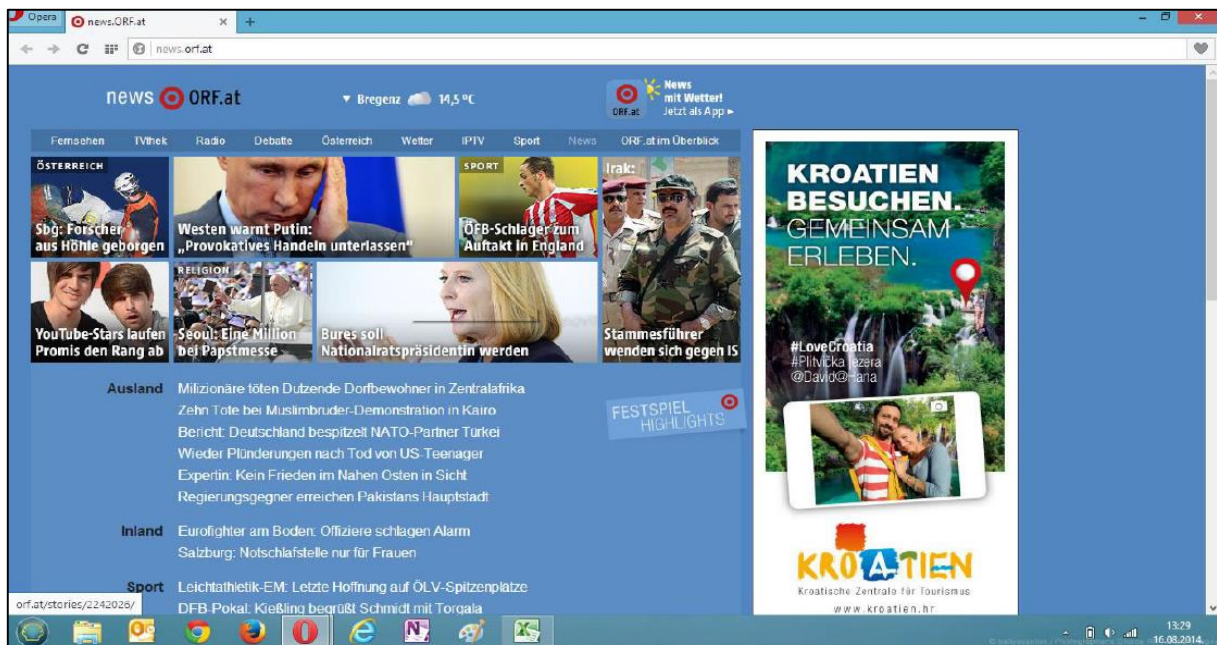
Opera news.ORF.at × +

news.orf.at

news ORF.at

▾ Bregenz 14,5 °C

News mit Wetter! Jetzt als App ▸

ORF.at

Fernsehen TVthek Radio Debatte Österreich Wetter IPTV Sport News ORF.at im Überblick

ÖSTERREICH
Sbg: Forscher aus Höhle geborgen

Westen warnt Putin: „Provokatives Handeln unterlassen"

SPORT
ÖFB-Schlager zum Auftakt in England

Irak:
Stammesführer wenden sich gegen IS

YouTube-Stars laufen Promis den Rang ab

RELIGION
Seoul: Eine Million bei Papstmesse

Bures soll Nationalratspräsidentin werden

Ausland Milizionäre töten Dutzende Dorfbewohner in Zentralafrika
Zehn Tote bei Muslimbruder-Demonstration in Kairo
Bericht: Deutschland bespitzelt NATO-Partner Türkei
Wieder Plünderungen nach Tod von US-Teenager
Expertin: Kein Frieden im Nahen Osten in Sicht
Regierungsgegner erreichen Pakistans Hauptstadt

FESTSPIEL HIGHLIGHTS

Inland Eurofighter am Boden: Offiziere schlagen Alarm
Salzburg: Notschlafstelle nur für Frauen

Sport Leichtathletik-EM: Letzte Hoffnung auf ÖLV-Spitzenplätze
DFB-Pokal: Kießling begrüßt Schmidt mit Torgala

orf.at/stories/2242026/

KROATIEN BESUCHEN. GEMEINSAM ERLEBEN.

#LoveCroatia
#Plitvička jezera
@David@Hana

KROATIEN
Kroatische Zentrale für Tourismus
www.kroatien.hr

13:29
16.08.2014